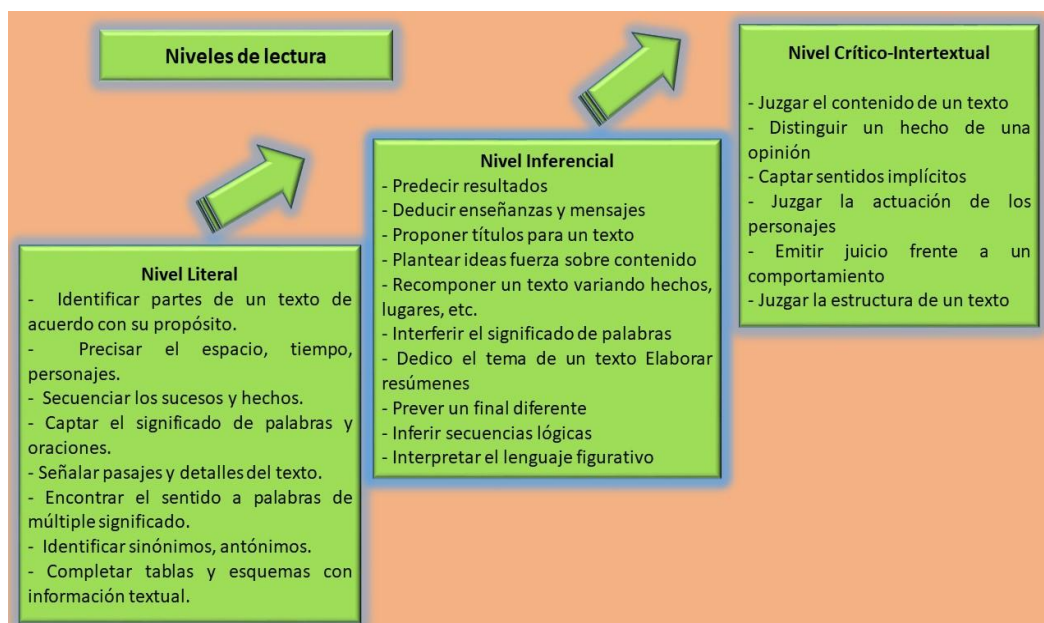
Niveles de lectura

Nivel Literal
- Identificar partes de un texto de acuerdo con su propósito.
- Precisar el espacio, tiempo, personajes.
- Secuenciar los sucesos y hechos.
- Captar el significado de palabras y oraciones.
- Señalar pasajes y detalles del texto.
- Encontrar el sentido a palabras de múltiple significado.
- Identificar sinónimos, antónimos.
- Completar tablas y esquemas con información textual.

Nivel Inferencial
- Predecir resultados
- Deducir enseñanzas y mensajes
- Proponer títulos para un texto
- Plantear ideas fuerza sobre contenido
- Recomponer un texto variando hechos, lugares, etc.
- Interferir el significado de palabras
- Dedico el tema de un texto Elaborar resúmenes
- Prever un final diferente
- Inferir secuencias lógicas
- Interpretar el lenguaje figurativo

Nivel Crítico-Intertextual
- Juzgar el contenido de un texto
- Distinguir un hecho de una opinión
- Captar sentidos implícitos
- Juzgar la actuación de los personajes
- Emitir juicio frente a un comportamiento
- Juzgar la estructura de un texto